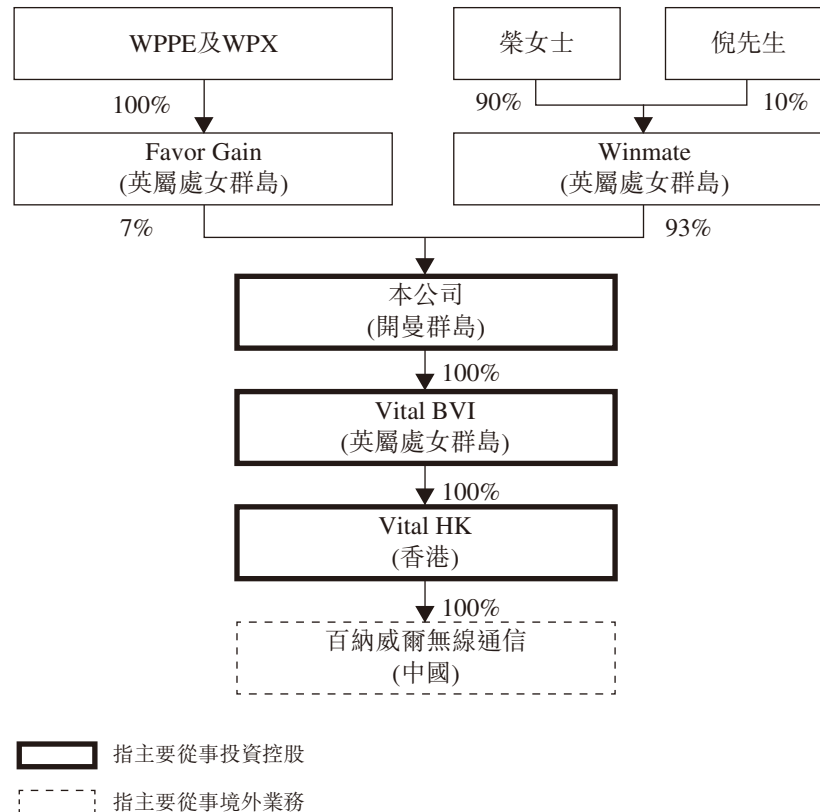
WPPE及WPX

榮女士

倪先生

100%

90%

10%

Favor Gain
(英屬處女群島)

Winmate
(英屬處女群島)

7%

93%

本公司
(開曼群島)

100%

Vital BVI
(英屬處女群島)

100%

Vital HK
(香港)

100%

百納威爾無線通信
(中國)

指主要從事投資控股

指主要從事境外業務